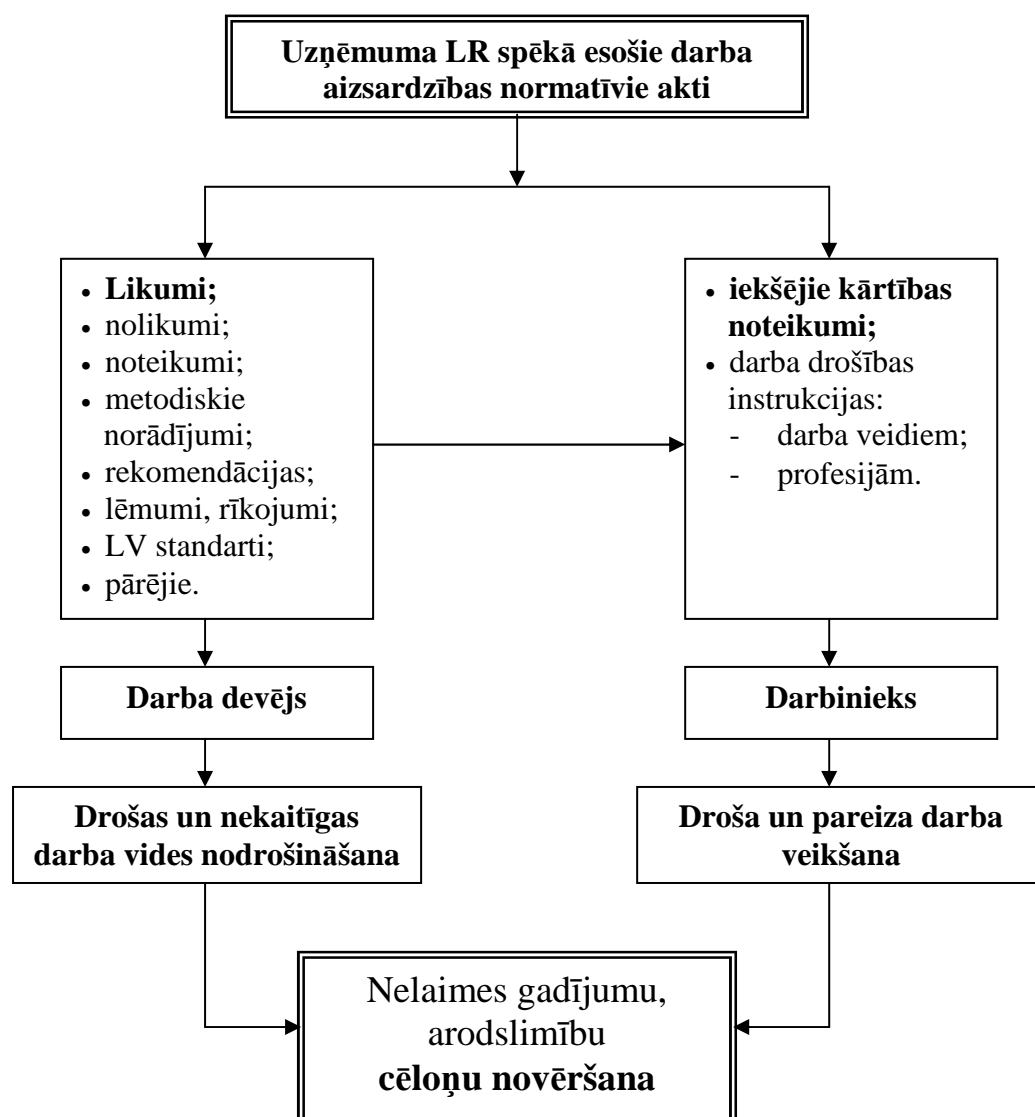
Uzņēmuma LR spēkā esošie darba aizsardzības normatīvie akti

- Likumi;
- nolikumi;
- noteikumi;
- metodiskie norādījumi;
- rekomendācijas;
- lēmumi, rīkojumi;
- LV standarti;
- pārējie.

- iekšējie kārtības noteikumi;
- darba drošības instrukcijas:
  - darba veidiem;
  - profesijām.

Darba devējs

Darbinieks

Drošas un nekaitīgas darba vides nodrošināšana

Droša un pareiza darba veikšana

Nelaimes gadījumu, arodslimību cēloņu novēršana